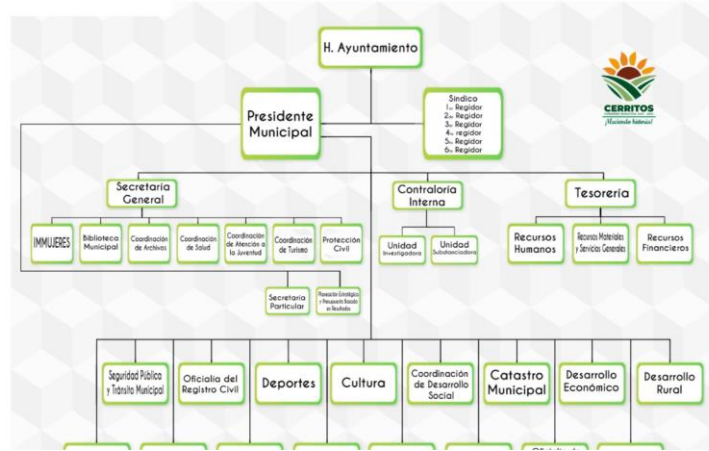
H. Ayuntamiento

Presidente Municipal

Síndico
1er Regidor
2do Regidor
3er Regidor
4to regidor
5to Regidor
6to Regidor

CERRITOS
¡Haciendo historia!

Secretaria General

Contraloria Interna

Tesorería

IMMUJERES

Biblioteca Municipal

Coordinación de Archivos

Coordinación de Salud

Coordinación de Atención a la Juventud

Coordinación de Turismo

Protección Civil

Unidad Investigadora

Unidad Substanciadora

Recursos Humanos

Recursos Materiales y Servicios Generales

Recursos Financieros

Secretaria Particular

Planeación Estratégica y Presupuesto Basado en Resultados

Seguridad Pública y Tránsito Municipal

Oficialía del Registro Civil

Deportes

Cultura

Coordinación de Desarrollo Social

Catastro Municipal

Desarrollo Económico

Desarrollo Rural